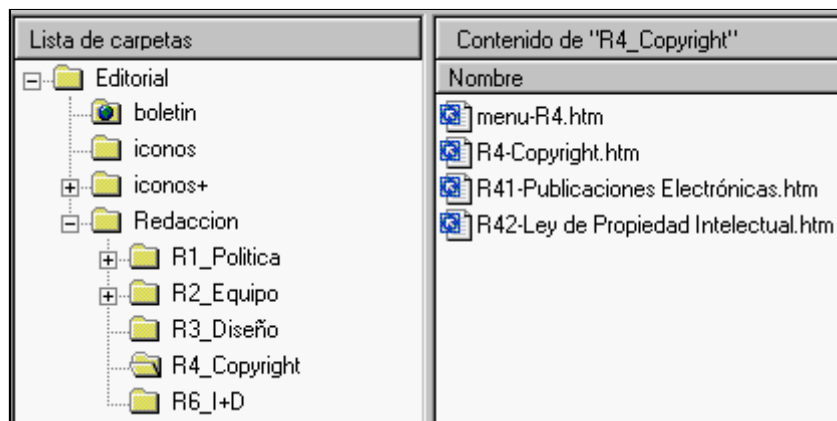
Lista de carpetas

Editorial
boletin
iconos
iconos+
Redaccion
R1_Politica
R2_Equipo
R3_Diseño
R4_Copyright
R6_I+D

Contenido de "R4_Copyright"

Nombre
menu-R4.htm
R4-Copyright.htm
R41-Publicaciones Electrónicas.htm
R42-Ley de Propiedad Intelectual.htm